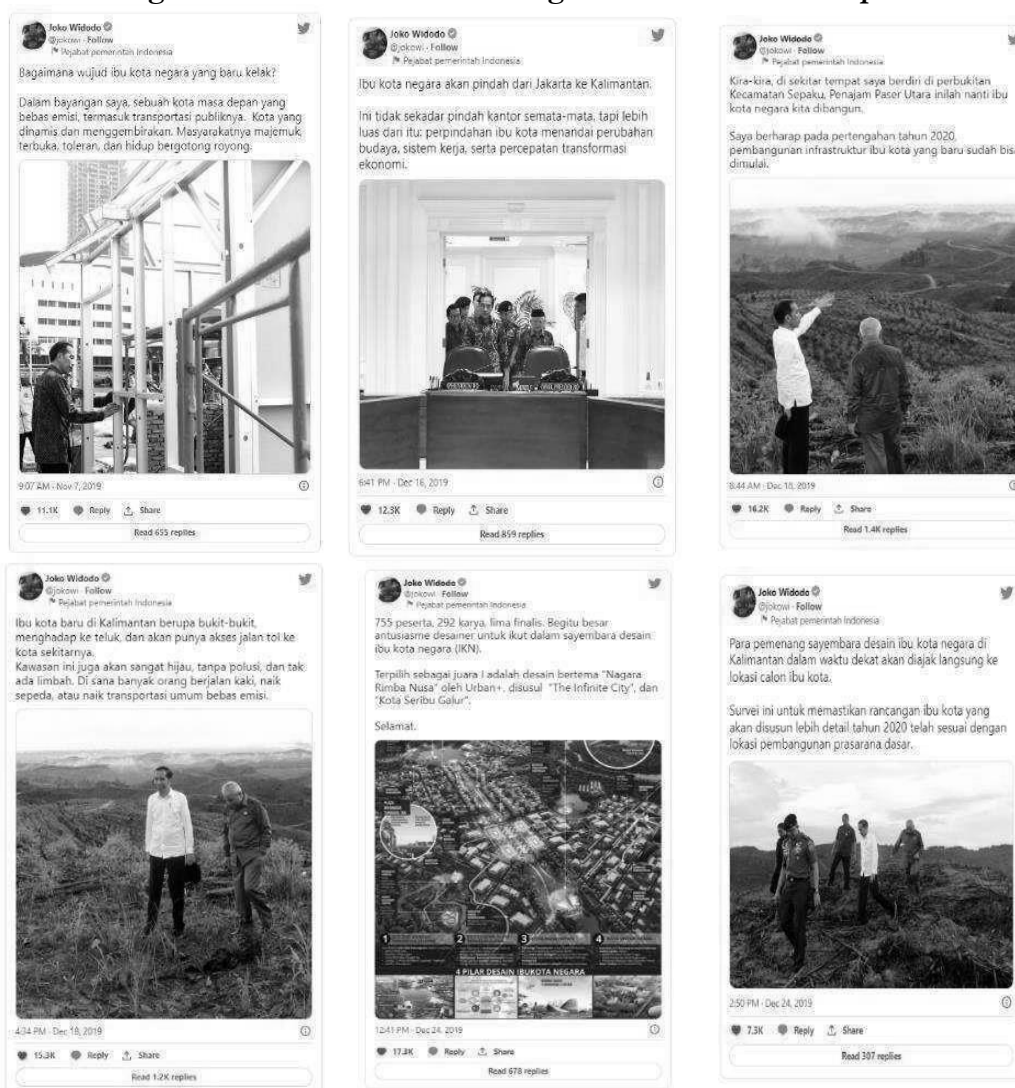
Joko Widodo
@jokowi · Follow
Pejabat pemerintah Indonesia

Bagaimana wujud ibu kota negara yang baru kelak?

Dalam bayangan saya, sebuah kota masa depan yang bebas emisi, termasuk transportasi publiknya. Kota yang dinamis dan menggembirakan. Masyarakatnya majemuk, terbuka, toleran, dan hidup bergotong royong.

9:07 AM · Nov 7, 2019

11.1K Reply Share

Read 655 replies

Joko Widodo
@jokowi · Follow

Ibu kota negara akan pindah dari Jakarta ke Kalimantan.

Ini tidak sekadar pindah kantor semata-mata, tapi lebih luas dari itu: perpindahan ibu kota menandai perubahan budaya, sistem kerja, serta percepatan transformasi ekonomi.

6:41 PM · Dec 16, 2019

12.3K Reply Share

Read 859 replies

Joko Widodo
@jokowi · Follow
Pejabat pemerintah Indonesia

Kira-kira, di sekitar tempat saya berdiri di perbukitan Kecamatan Sepaku, Penajam Paser Utara inilah nanti ibu kota negara kita dibangun.

Saya berharap pada pertengahan tahun 2020, pembangunan infrastruktur ibu kota yang baru sudah bis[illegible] dimulai.

8:44 AM · Dec 18, 2019

16.2K Reply Share

Read 1.4K replies

Joko Widodo
@jokowi · Follow
Pejabat pemerintah Indonesia

Ibu kota baru di Kalimantan berupa bukit-bukit, menghadap ke teluk, dan akan punya akses jalan tol ke kota sekitarnya.
Kawasan ini juga akan sangat hijau, tanpa polusi, dan tak ada limbah. Di sana banyak orang berjalan kaki, naik sepeda, atau naik transportasi umum bebas emisi.

4:34 PM · Dec 18, 2019

15.3K Reply Share

Read 1.2K replies

Joko Widodo
@jokowi · Follow
Pejabat pemerintah Indonesia

755 peserta, 292 karya, lima finalis. Begitu besar antusiasme desainer untuk ikut dalam sayembara desain ibu kota negara (IKN).

Terpilih sebagai juara I adalah desain bertema "Nagara Rimba Nusa" oleh Urban+, disusul "The Infinite City", dan "Kota Seribu Galur".

Selamat.

1 2 3 4
4 PILAR DESAIN IBUKOTA NEGARA

12:41 PM · Dec 24, 2019

17.3K Reply Share

Read 678 replies

Joko Widodo
@jokowi · Follow
Pejabat pemerintah Indonesia

Para pemenang sayembara desain ibu kota negara di Kalimantan dalam waktu dekat akan diajak langsung ke lokasi calon ibu kota.

Survei ini untuk memastikan rancangan ibu kota yang akan disusun lebih detail tahun 2020 telah sesuai dengan lokasi pembangunan prasarana dasar.

2:50 PM · Dec 24, 2019

7.3K Reply Share

Read 307 replies